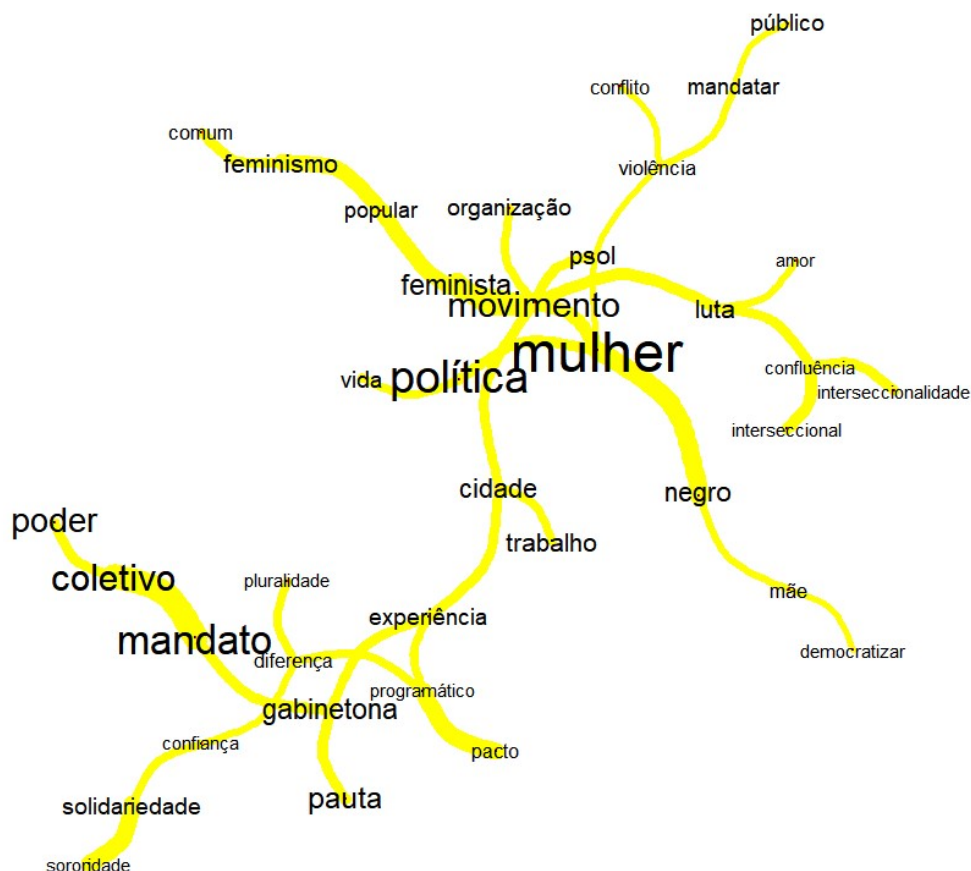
público
conflito
mandatar
comum
violência
feminismo
popular
organização
psol
amor
feminista
movimento
luta
mulher
confluência
vida
política
interseccionalidade
interseccional
cidade
negro
poder
trabalho
coletivo
pluralidade
mãe
experiência
mandato
diferença
democratizar
programático
gabinetona
confiança
pacto
solidariedade
pauta
sororidade